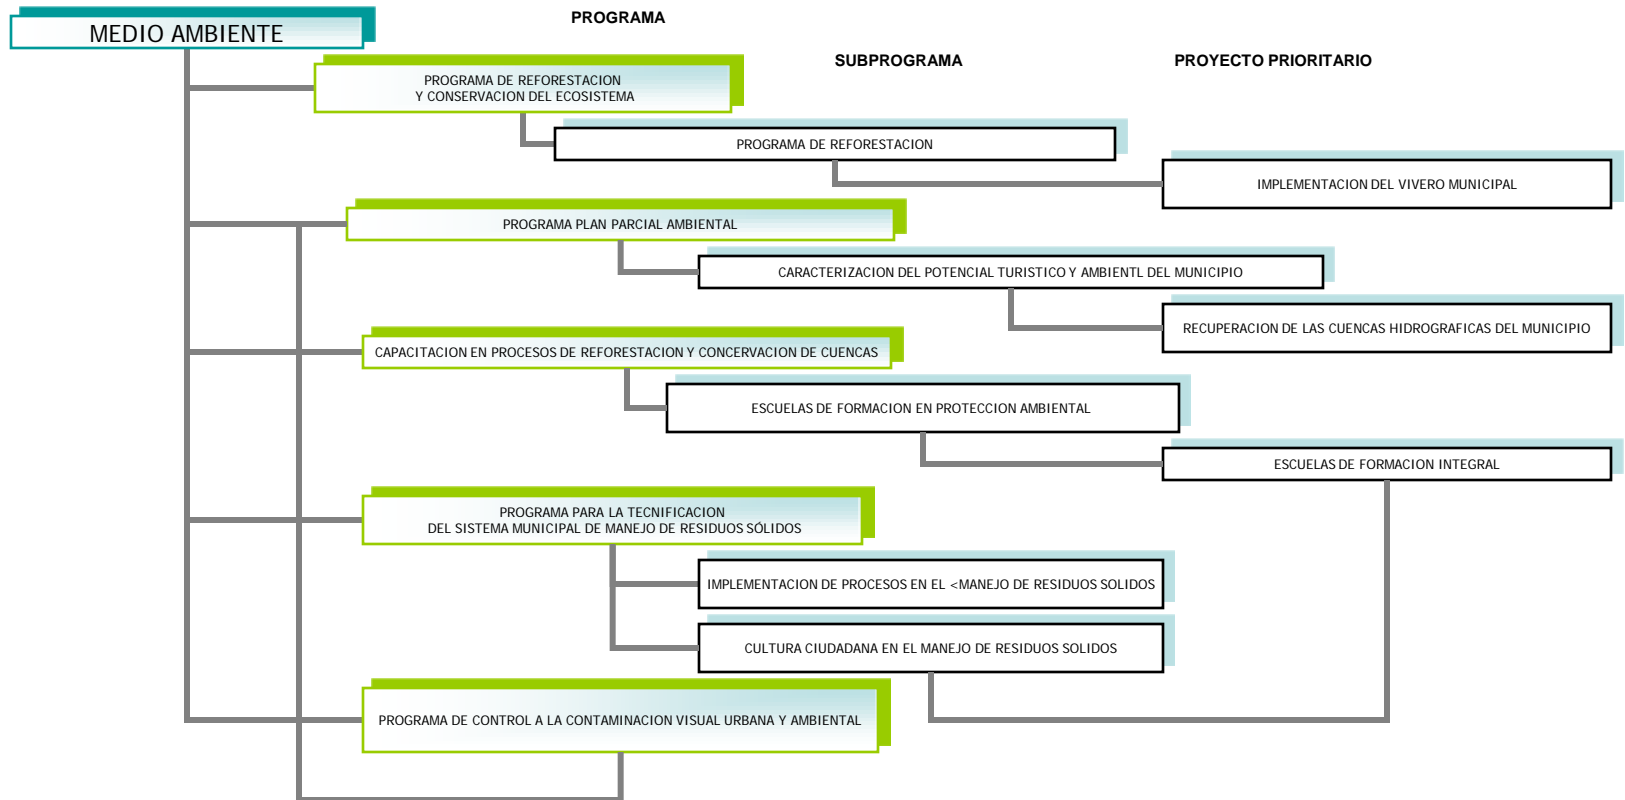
MEDIO AMBIENTE

PROGRAMA

SUBPROGRAMA

PROYECTO PRIORITARIO

PROGRAMA DE REFORESTACION
Y CONSERVACION DEL ECOSISTEMA

PROGRAMA DE REFORESTACION

IMPLEMENTACION DEL VIVERO MUNICIPAL

PROGRAMA PLAN PARCIAL AMBIENTAL

CARACTERIZACION DEL POTENCIAL TURISTICO Y AMBIENTL DEL MUNICIPIO

RECUPERACION DE LAS CUENCAS HIDROGRAFICAS DEL MUNICIPIO

CAPACITACION EN PROCESOS DE REFORESTACION Y CONCERVACION DE CUENCAS

ESCUELAS DE FORMACION EN PROTECCION AMBIENTAL

ESCUELAS DE FORMACION INTEGRAL

PROGRAMA PARA LA TECNIFICACION
DEL SISTEMA MUNICIPAL DE MANEJO DE RESIDUOS SÓLIDOS

IMPLEMENTACION DE PROCESOS EN EL <MANEJO DE RESIDUOS SOLIDOS

CULTURA CIUDADANA EN EL MANEJO DE RESIDUOS SOLIDOS

PROGRAMA DE CONTROL A LA CONTAMINACION VISUAL URBANA Y AMBIENTAL